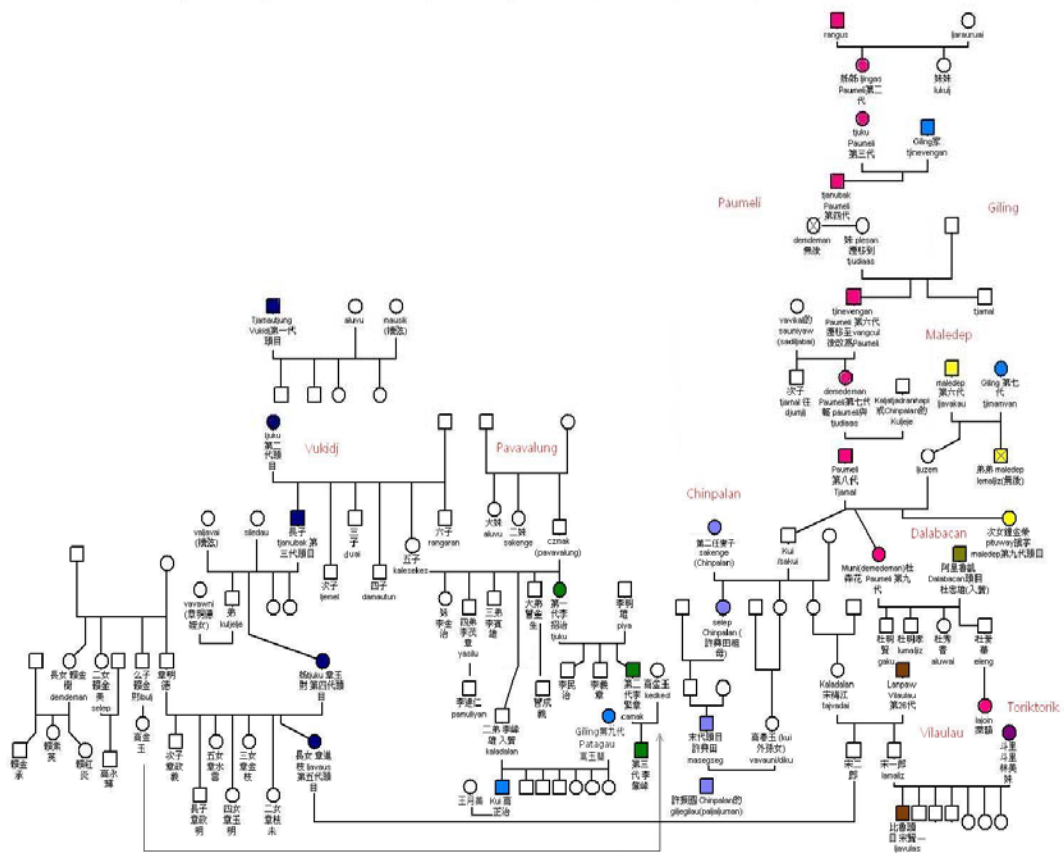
rangus
ljaruruai
荻函 ljingao Paumeli第二代
妹妹 lukulj
tjuku Paumeli 第三代
Giling家 tjinevengan
tjanubak Paumeli 第四代
Paumeli
Giling
demedeman 無後
妹 pirsan 遷移到 tjudiaas
tjamal
vavikai的 saruniyaw (sadiljabai)
tjinevengan Paumeli 第六代 遷移至vangcul 後改為Paumeli
Maledep
maledep 第六代 ljavakau
Giling 第七代 tjinarvan
次子 tjamal 往 djumlj
demedeman Paumeli第七代 報 paumeli與 tjudiaas
Kaljatjadranhapi 或Chinpalan的 Kuljeje
Tjamaubung Vukidj第一代 頭目
aluvu
mausk (撫孫)
tjuku 第二代頭目
Vukidj
Pavavalung
ljuzem
弟弟 maledep lemaljiz(無後)
Paumeli 第八代 Tjamal
Chinpalan
Dalabacan
次女鍾金珍 ptuvaw 讀享 maledep 第九代頭目
vatjavai (撫孫)
siindau
長子 tjanubak 第三代頭目
三子 djuai
六子 rangaran
大妹 aluvu
二妹 sakenge
czmak (pavavalung)
第二任妻子 sakenge (Chinpalan)
Kui /sakui
Mumi(demedeman)杜 森花 Paumeli 第九代
阿里香鎮 Dalabacan頭目 杜忠瑞(入贅)
vavawmi (章榮鍾 親女)
弟 kuljeje
次子 tjensel
四子 danautun
五子 kalesekez
妹 李金治
四弟 李武章 yasilu
三弟 李寶雄
大弟 賢金生
第一代李 招治 tjuku
李明 雄 piya
selep Chinpalan (許雅田祖 母)
杜明賢 gaku
杜嬌珠 lumaljiz
杜秀 香 aluwai
杜美 華 eleng
長女 賴金 樹 demdeman
二女 賴金 美 selep
么子 賴金 鬥 lbuij
章明 德
鍾fuku 章玉 財 第四代頭目
李進仁 pamuliyan
李民 治
李泰 章
第二 代李 賢章
高金王 kedeed
賴武 義
Giling第九代 Patagau 高玉城 camak
Kaladalan 宋瑞江 tajvadai
Lanpaw Vilaulau 第26代
laioin 廣蘭
Toriktorik
斗里 斗里 林美 妹
賴金 承
賴素 英
賴紅 炎
黃永 輝
高金 玉
次子 章欽 義
五女 章水 雲
三女 章金 枝
長女 章滿 枝 ljavaun 第五代頭目
二弟 李峰 雄 入贅 kaladalan
第三 代李 聖峰
末代頭目 許興田 masegseg
高春玉 (kui 外孫女) vavauni/diku
Vilaulau
宋二 郎
宋一郎 lamaliz
長子 章欽 明
四女 章玉 明
二女 章桂 未
王月美
Kui 高 正治
許雅國 Chinpalan的 giljegilau(paljaljuman)
比魯路 日 宋賢一 ljavulas